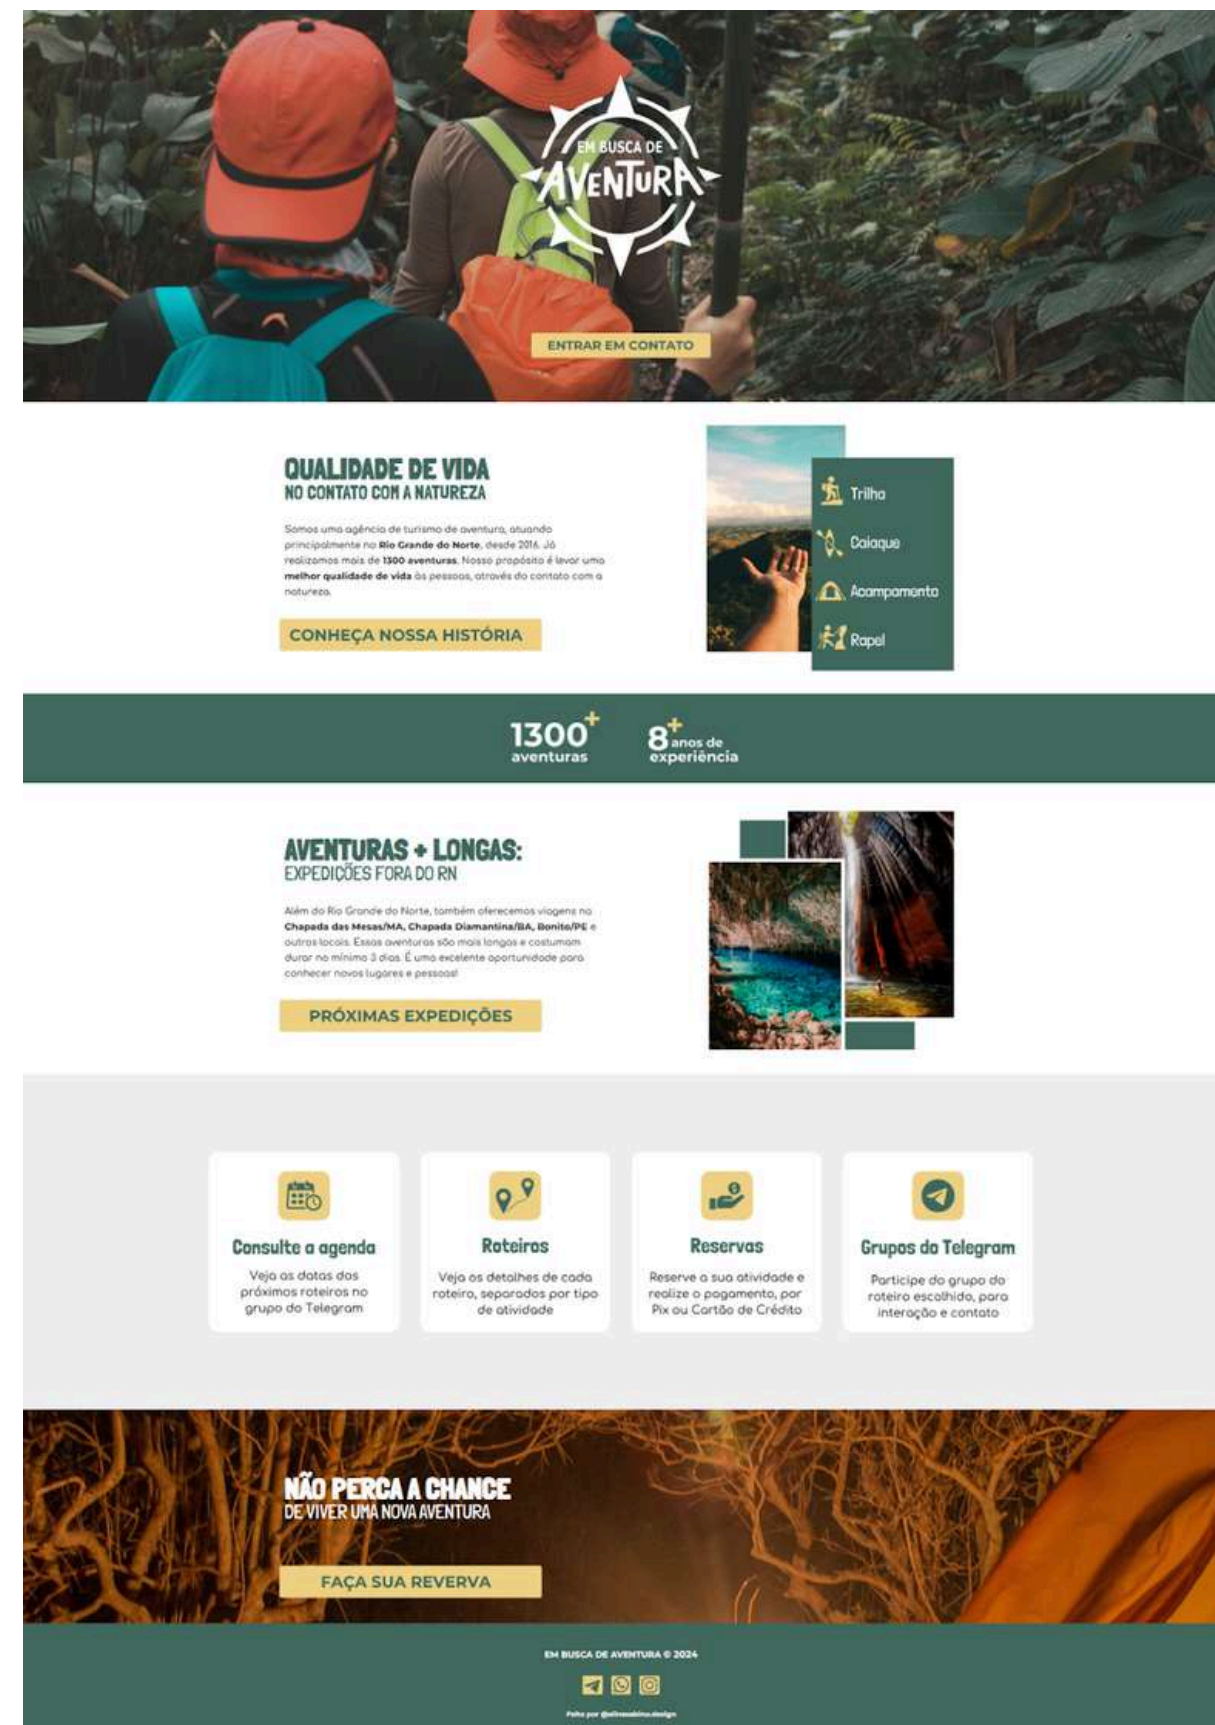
EM BUSCA DE
AVENTURA

ENTRAR EM CONTATO

QUALIDADE DE VIDA
NO CONTATO COM A NATUREZA

Somos uma agência de turismo de aventura, atuando principalmente no Rio Grande do Norte, desde 2016. Já realizamos mais de 1300 aventuras. Nosso propósito é levar uma melhor qualidade de vida às pessoas, através do contato com a natureza.

CONHEÇA NOSSA HISTÓRIA

Trilha
Caiaque
Acampamento
Rapel

1300+ aventuras
8+ anos de experiência

AVENTURAS + LONGAS:
EXPEDIÇÕES FORA DO RN

Além do Rio Grande do Norte, também oferecemos viagens na Chapada das Mesas/MA, Chapada Diamantina/BA, Bonito/PE e outros locais. Essas aventuras são mais longas e costumam durar no mínimo 3 dias. É uma excelente oportunidade para conhecer novos lugares e pessoas!

PRÓXIMAS EXPEDIÇÕES

Consulte a agenda
Veja as datas dos próximos roteiros no grupo do Telegram

Roteiros
Veja os detalhes de cada roteiro, separados por tipo de atividade

Reservas
Reserve a sua atividade e realize o pagamento, por Pix ou Cartão de Crédito

Grupos do Telegram
Participe do grupo do roteiro escolhido, para interação e contato

NÃO PERCA A CHANCE
DE VIVER UMA NOVA AVENTURA

FAÇA SUA REVERVA

EM BUSCA DE AVENTURA © 2024

Feito por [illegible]